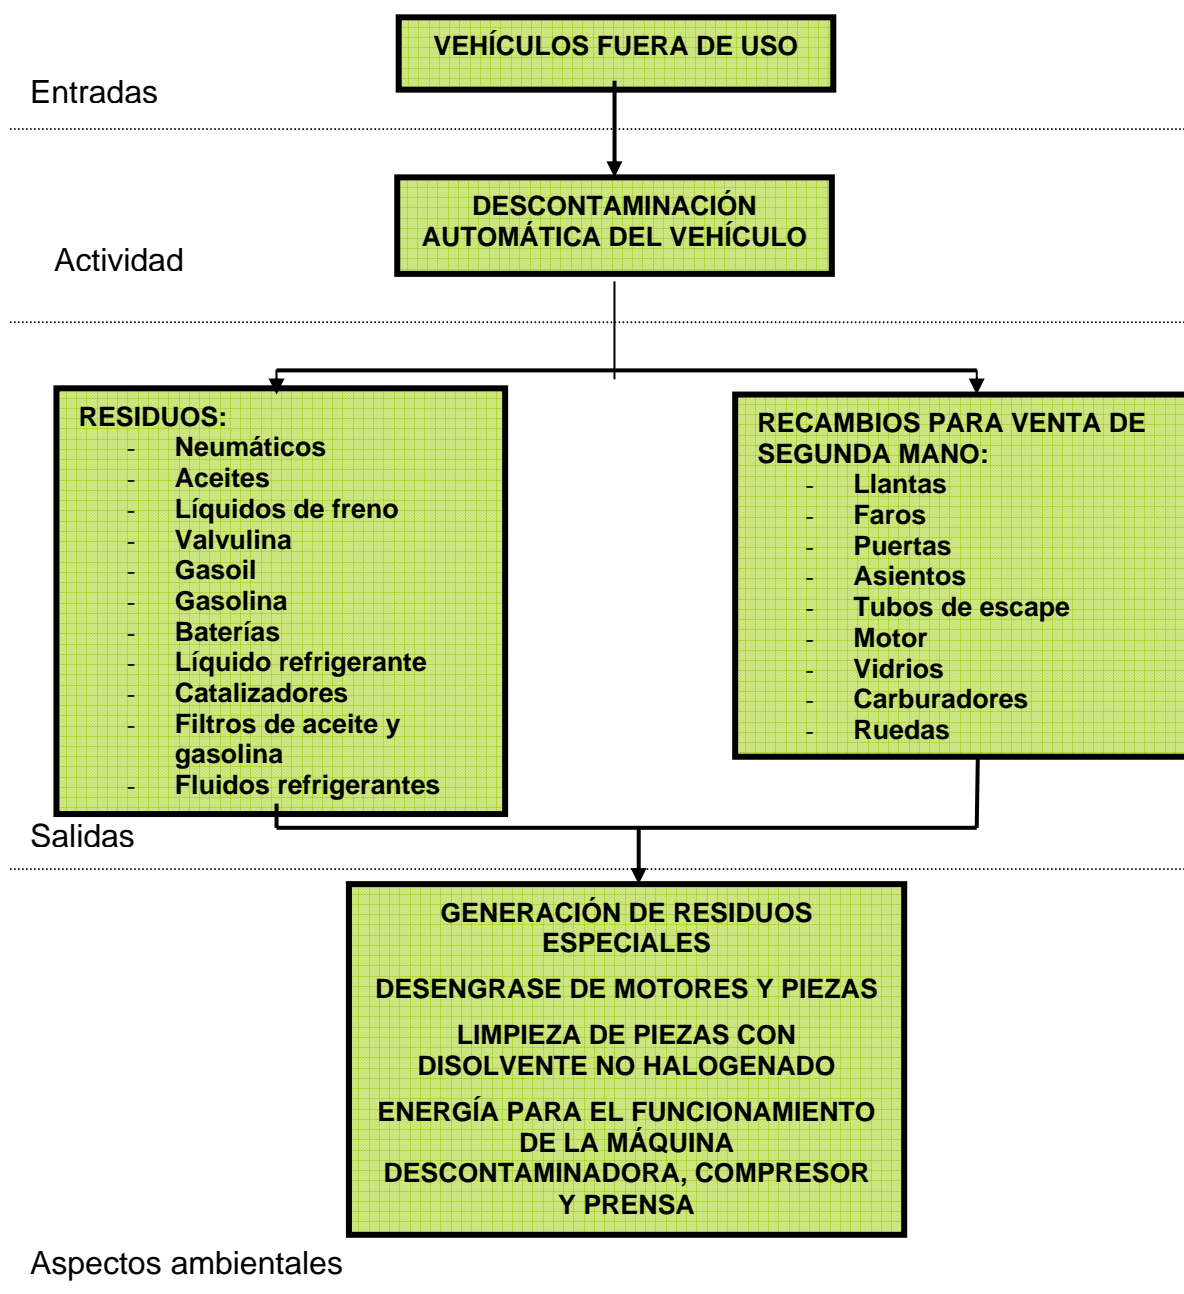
VEHÍCULOS FUERA DE USO

Entradas

DESCONTAMINACIÓN AUTOMÁTICA DEL VEHÍCULO

Actividad

RESIDUOS:
- Neumáticos
- Aceites
- Líquidos de freno
- Valvulina
- Gasoil
- Gasolina
- Baterías
- Líquido refrigerante
- Catalizadores
- Filtros de aceite y gasolina
- Fluidos refrigerantes

RECAMBIOS PARA VENTA DE SEGUNDA MANO:
- Llantas
- Faros
- Puertas
- Asientos
- Tubos de escape
- Motor
- Vidrios
- Carburadores
- Ruedas

Salidas

GENERACIÓN DE RESIDUOS ESPECIALES

DESENGRASE DE MOTORES Y PIEZAS

LIMPIEZA DE PIEZAS CON DISOLVENTE NO HALOGENADO

ENERGÍA PARA EL FUNCIONAMIENTO DE LA MÁQUINA DESCONTAMINADORA, COMPRESOR Y PRENSA

Aspectos ambientales